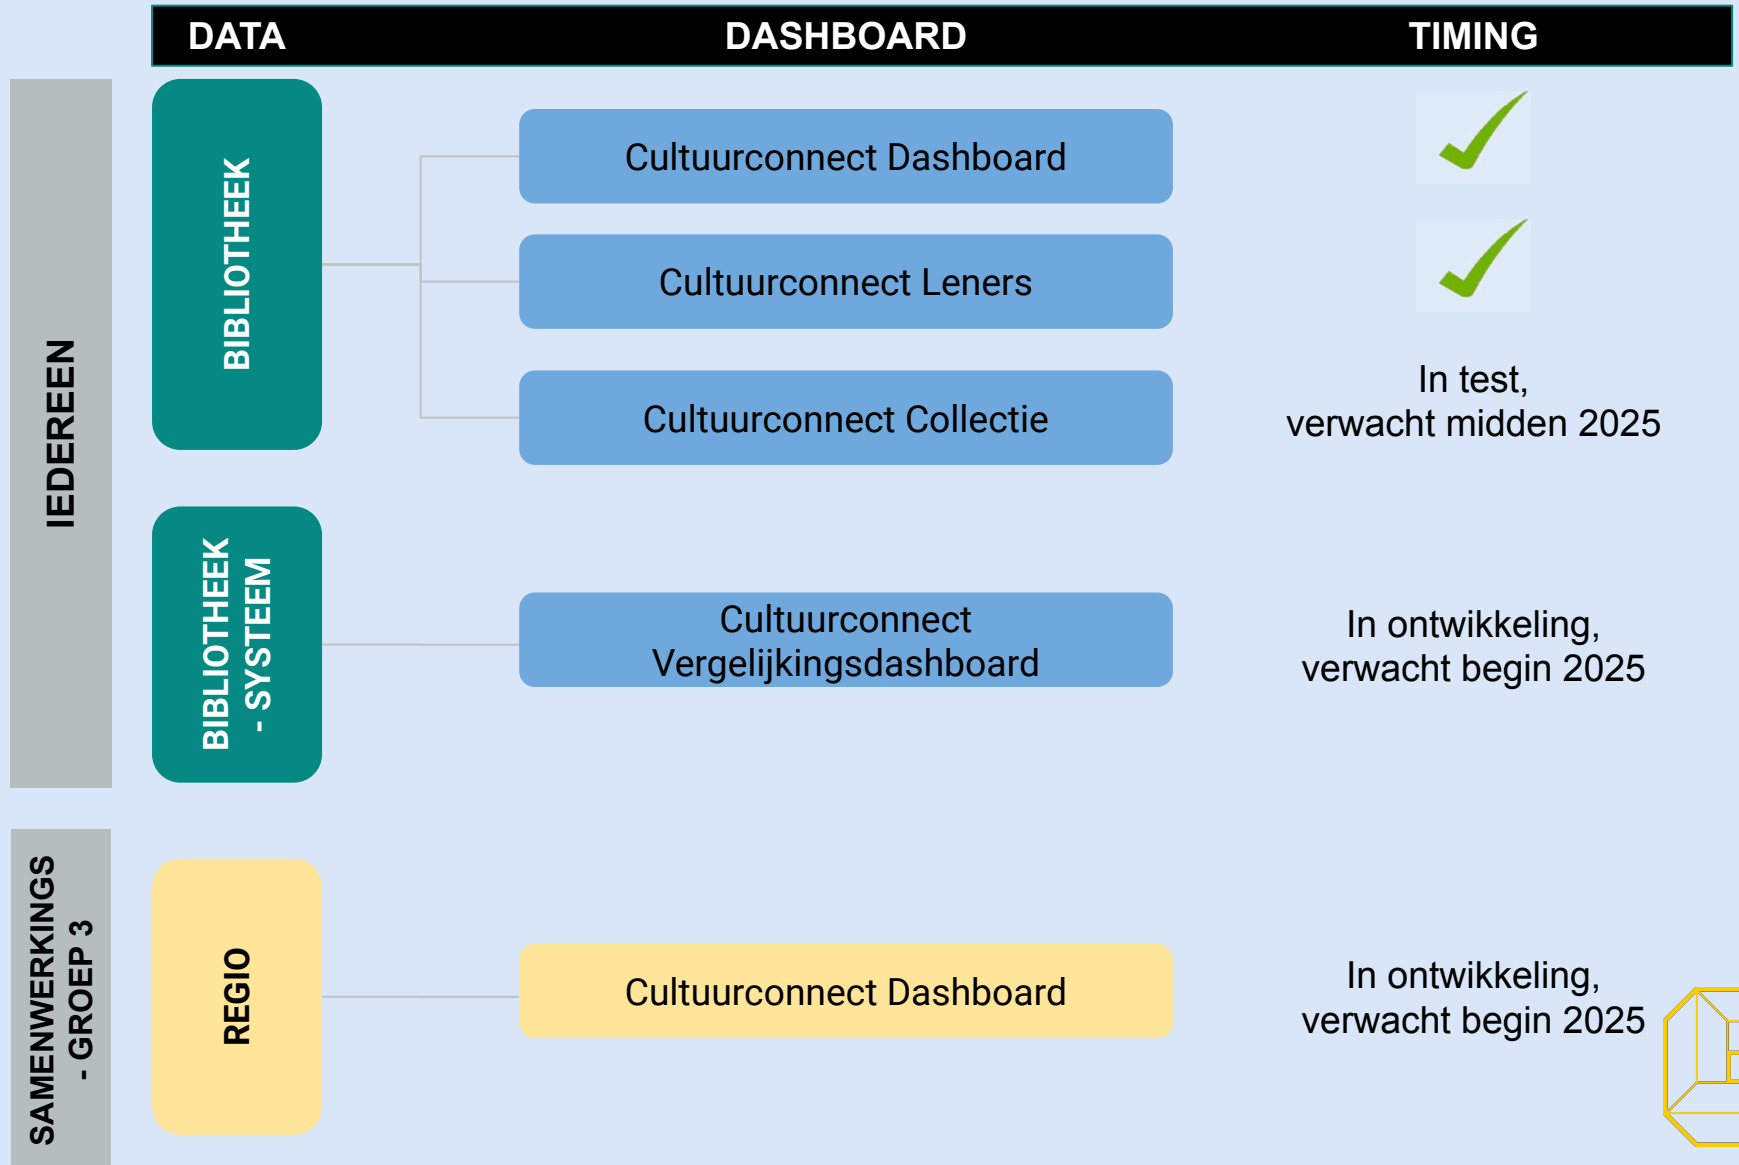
DATA

DASHBOARD

TIMING

IEDEREEN

BIBLIOTHEEK

Cultuurconnect Dashboard

Cultuurconnect Leners

Cultuurconnect Collectie

In test, verwacht midden 2025

BIBLIOTHEEK - SYSTEEM

Cultuurconnect Vergelijkingsdashboard

In ontwikkeling, verwacht begin 2025

SAMENWERKINGS - GROEP 3

REGIO

Cultuurconnect Dashboard

In ontwikkeling, verwacht begin 2025